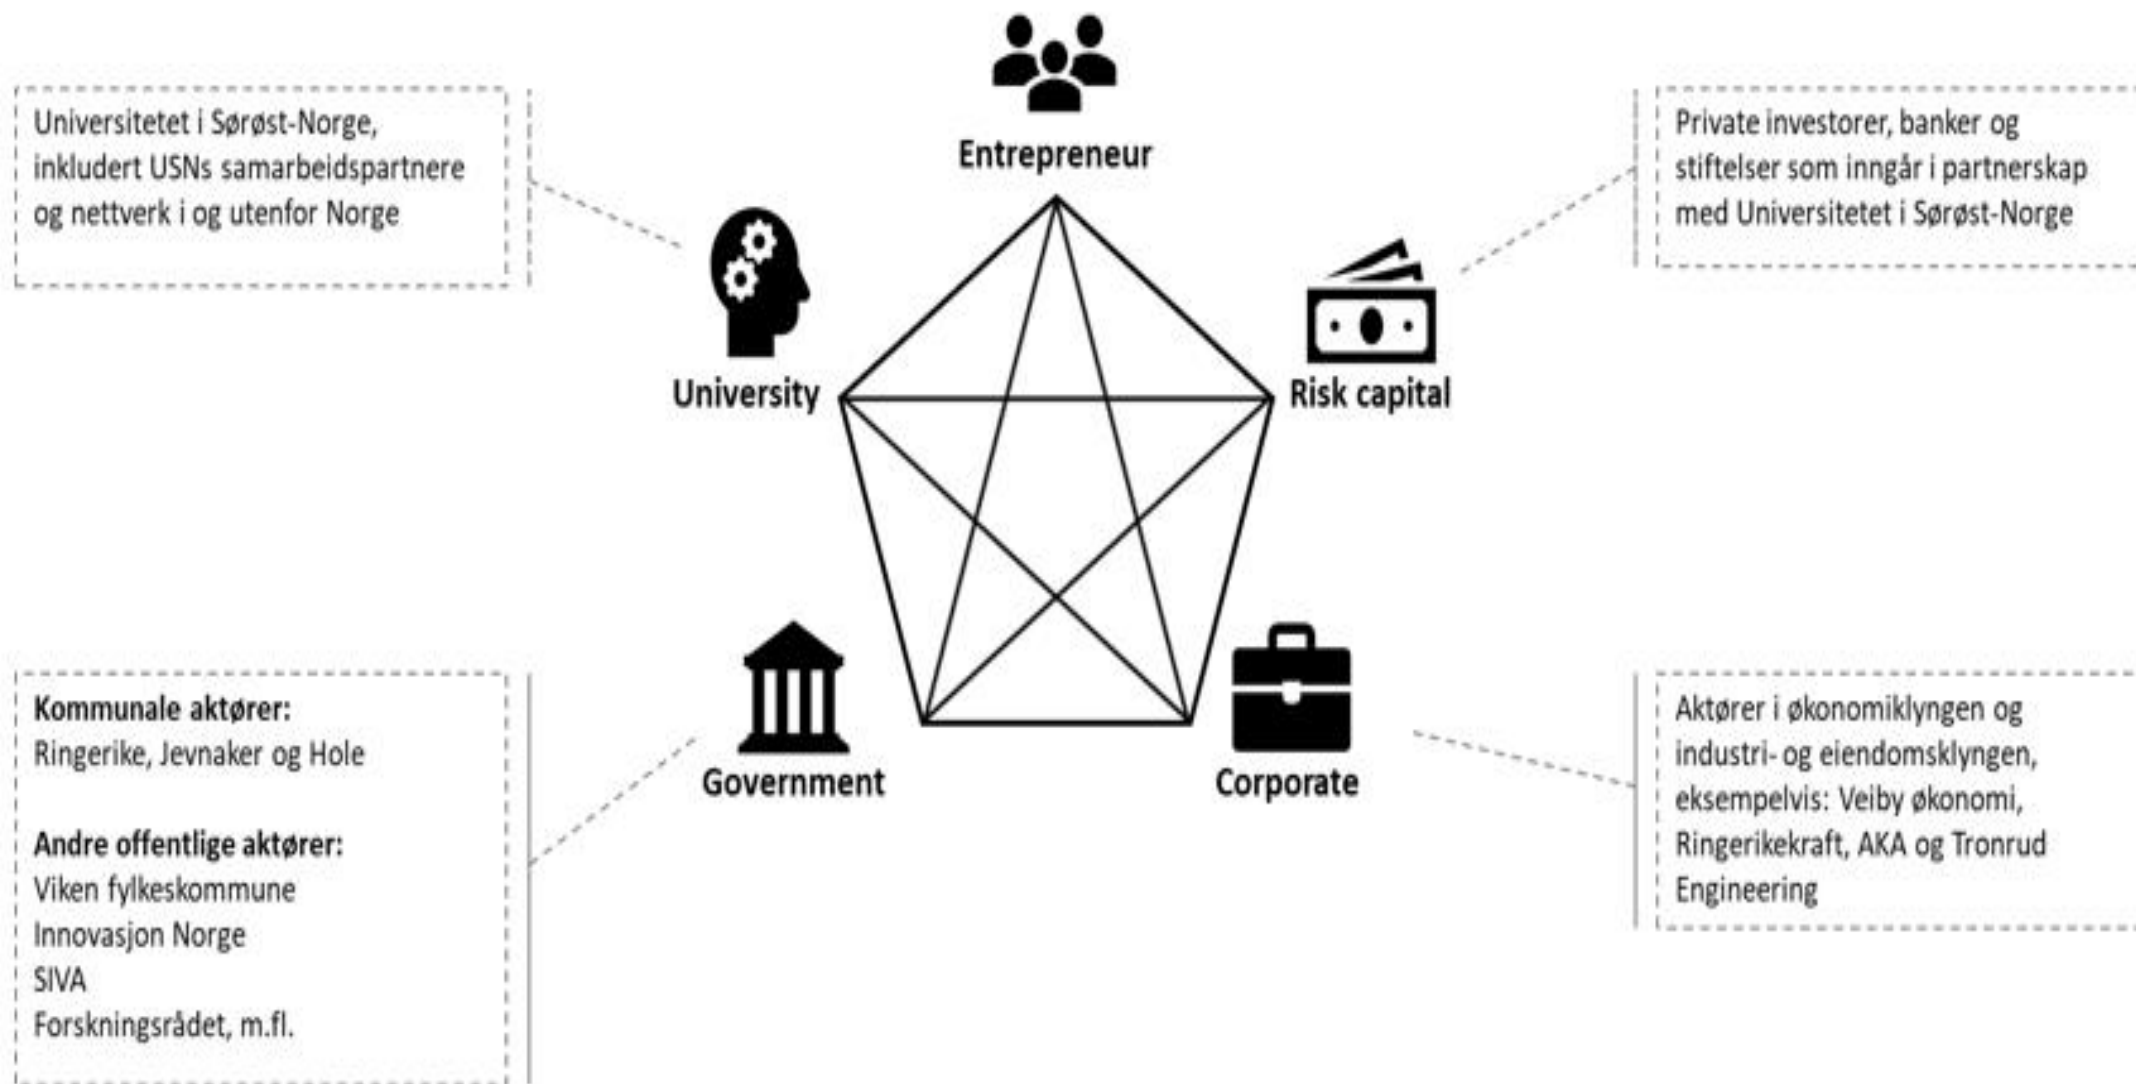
Universitetet i Sørøst-Norge, inkludert USNs samarbeidspartnere og nettverk i og utenfor Norge

Entrepreneur

Private investorer, banker og stiftelser som inngår i partnerskap med Universitetet i Sørøst-Norge

University

Risk capital

Kommunale aktører:
Ringerike, Jevnaker og Hole

Andre offentlige aktører:
Viken fylkeskommune
Innovasjon Norge
SIVA
Forskningsrådet, m.fl.

Government

Corporate

Aktører i økonomiklyngen og industri- og eiendomsklyngen, eksempelvis: Veiby økonomi, Ringerikekraft, AKA og Tronrud Engineering